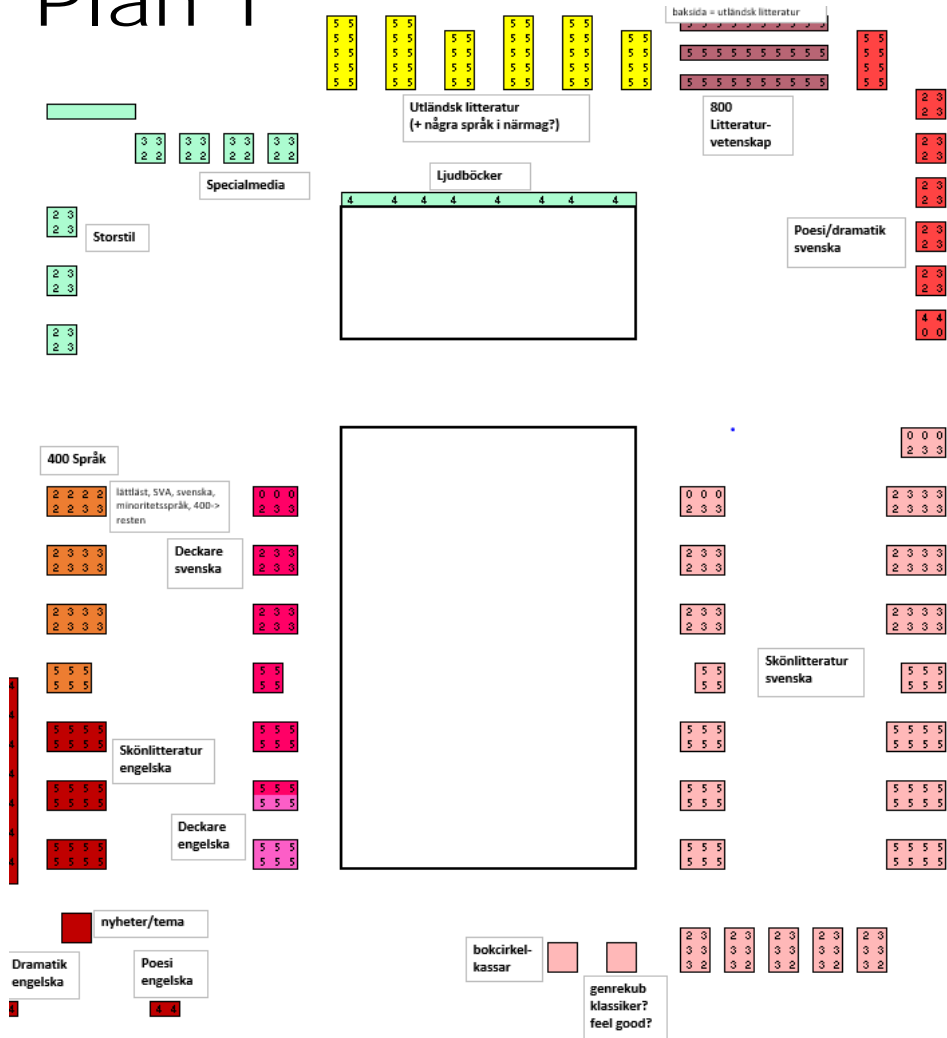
Plan 1

baksida = utländsk litteratur

Utländsk litteratur
(+ några språk i närmag?)

800
Litteraturvetenskap

Specialmedia

Ljudböcker

Storstil

Poesi/dramatik
svenska

400 Språk

lättläst, SVA, svenska, minoritetsspråk, 400-> resten

Deckare
svenska

Skönlitteratur
svenska

Skönlitteratur
engelska

Deckare
engelska

nyheter/tema

Dramatik
engelska

Poesi
engelska

bokcirkelkassar

genrekub
klassiker?
feel good?